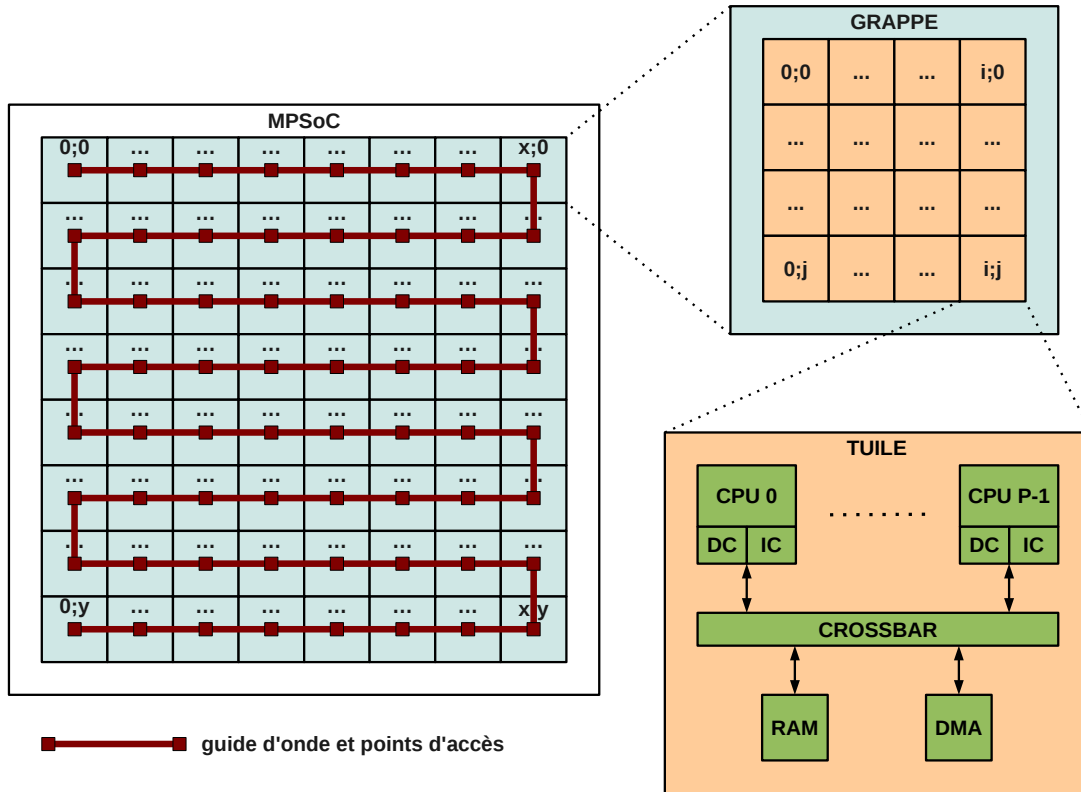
MPSoC

| 0;0 | ... | ... | ... | ... | ... | ... | x;0 |
|---|---|---|---|---|---|---|---|
| ... | ... | ... | ... | ... | ... | ... | ... |
| ... | ... | ... | ... | ... | ... | ... | ... |
| ... | ... | ... | ... | ... | ... | ... | ... |
| ... | ... | ... | ... | ... | ... | ... | ... |
| ... | ... | ... | ... | ... | ... | ... | ... |
| ... | ... | ... | ... | ... | ... | ... | ... |
| 0;y | ... | ... | ... | ... | ... | ... | x;y |

GRAPPE

| 0;0 | ... | ... | i;0 |
|---|---|---|---|
| ... | ... | ... | ... |
| ... | ... | ... | ... |
| 0;j | ... | ... | i;j |

TUILE

CPU 0
DC IC

........

CPU P-1
DC IC

CROSSBAR

RAM

DMA

guide d'onde et points d'accès